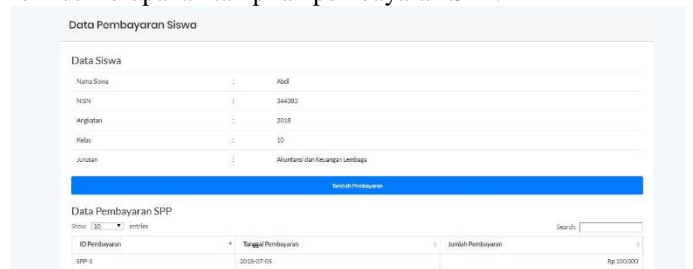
Data Pembayaran Siswa

Data Siswa

| | | |
|---|---|---|
| Nama Siswa | : | Abdi |
| NISN | : | 344392 |
| Angkatan | : | 2018 |
| Kelas | : | 10 |
| Jurusan | : | Akuntansi dan Keuangan Lembaga |

Tambah Pembayaran

Data Pembayaran SPP

Show 10 entries

Search:

| ID Pembayaran | Tanggal Pembayaran | Jumlah Pembayaran |
|---|---|---|
| SPP-1 | 2018-07-05 | Rp 100.000 |